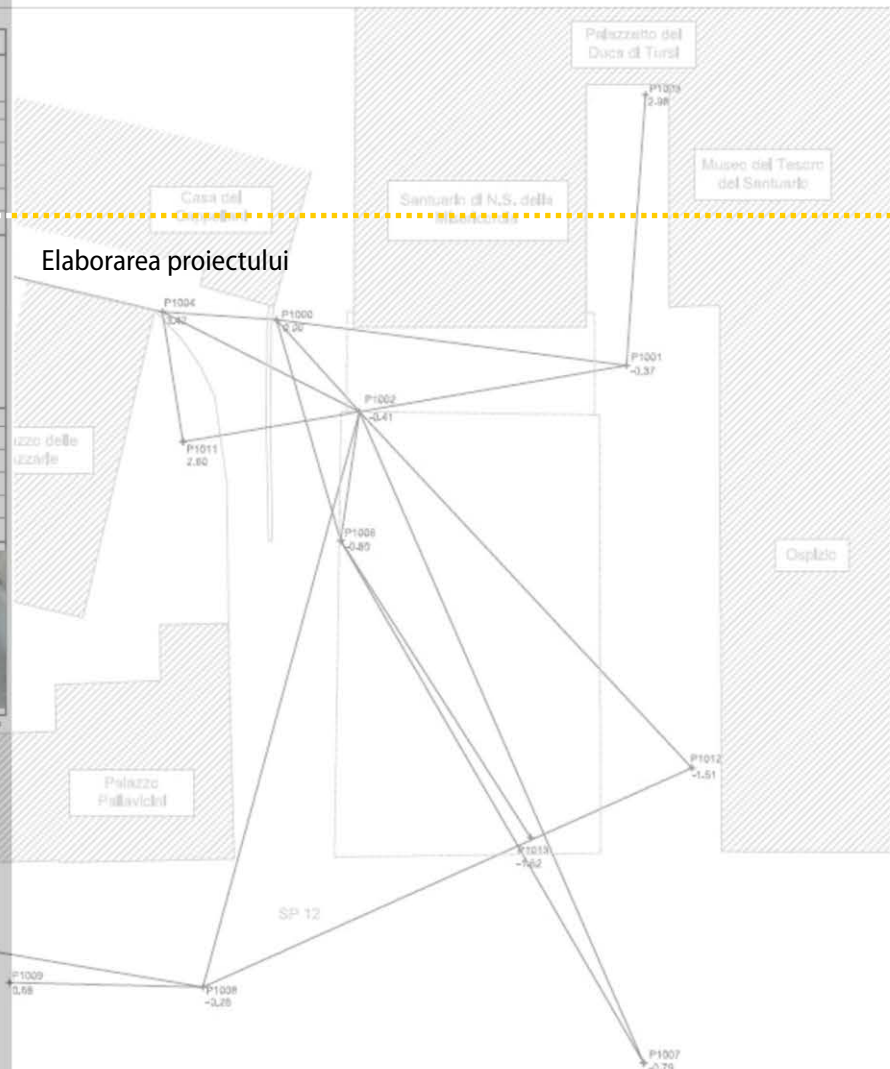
Palazzetto del Duca di Tursi

P1003
2.98

Museo del Tesoro del Santuario

Casa del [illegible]

Santuario di N.S. della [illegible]

Elaborarea proiectului

P1004
3.47

P1000
0.30

P1001
-0.37

P1002
-0.41

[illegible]zzo delle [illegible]zzarde

P1011
2.80

P1006
-0.80

Ospizio

Palazzo Pallavicini

P1012
-1.51

P1013
-1.52

SP 12

P1009
0.68

P1008
-3.28

P1007
-0.79